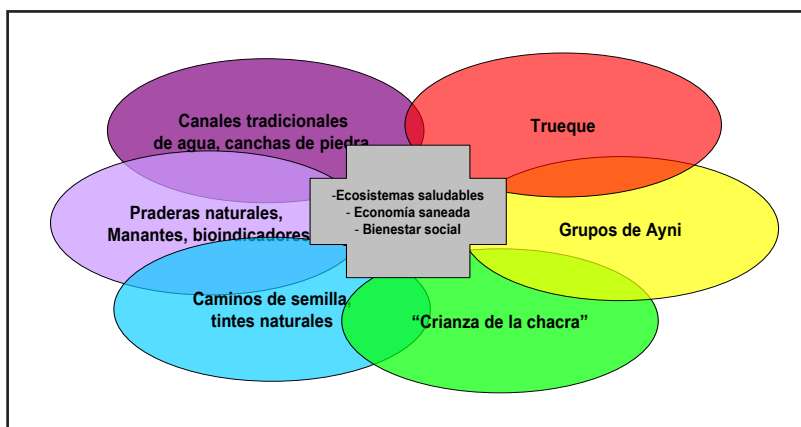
Canales tradicionales de agua, canchas de piedra

Trueque

-Ecosistemas saludables
- Economía saneada
- Bienestar social

Praderas naturales, Manantes, bioindicadores

Grupos de Ayni

Caminos de semilla, tintes naturales

“Crianza de la chacra”